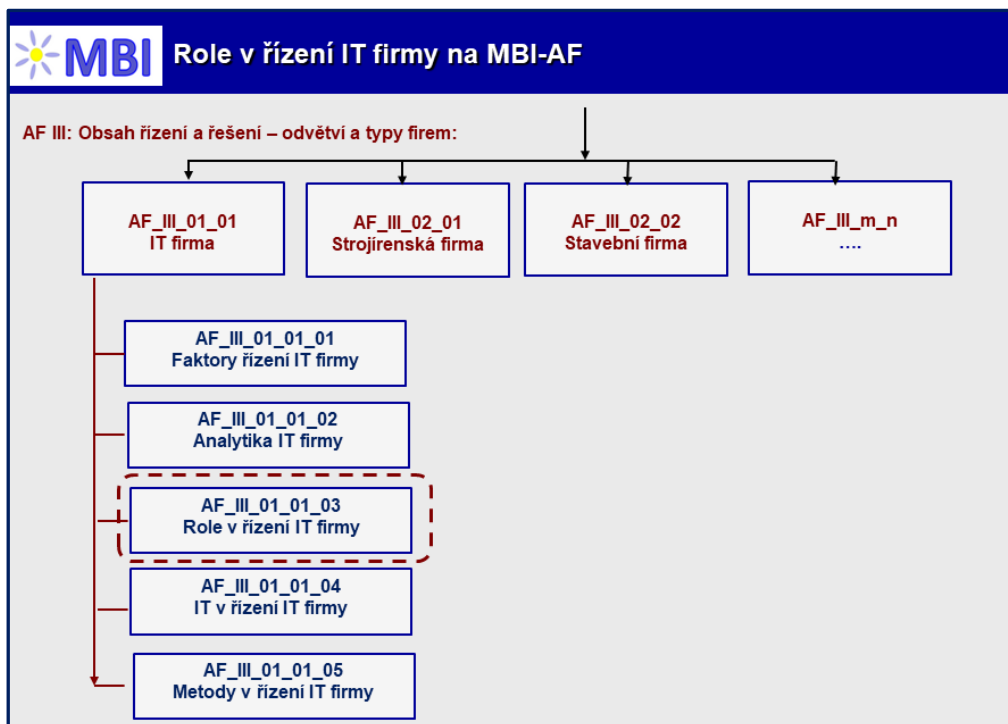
MBI Role v řízení IT firmy na MBI-AF

AF III: Obsah řízení a řešení – odvětví a typy firem:

AF_III_01_01
IT firma

AF_III_02_01
Strojírenská firma

AF_III_02_02
Stavební firma

AF_III_m_n
....

AF_III_01_01_01
Faktory řízení IT firmy

AF_III_01_01_02
Analytika IT firmy

AF_III_01_01_03
Role v řízení IT firmy

AF_III_01_01_04
IT v řízení IT firmy

AF_III_01_01_05
Metody v řízení IT firmy